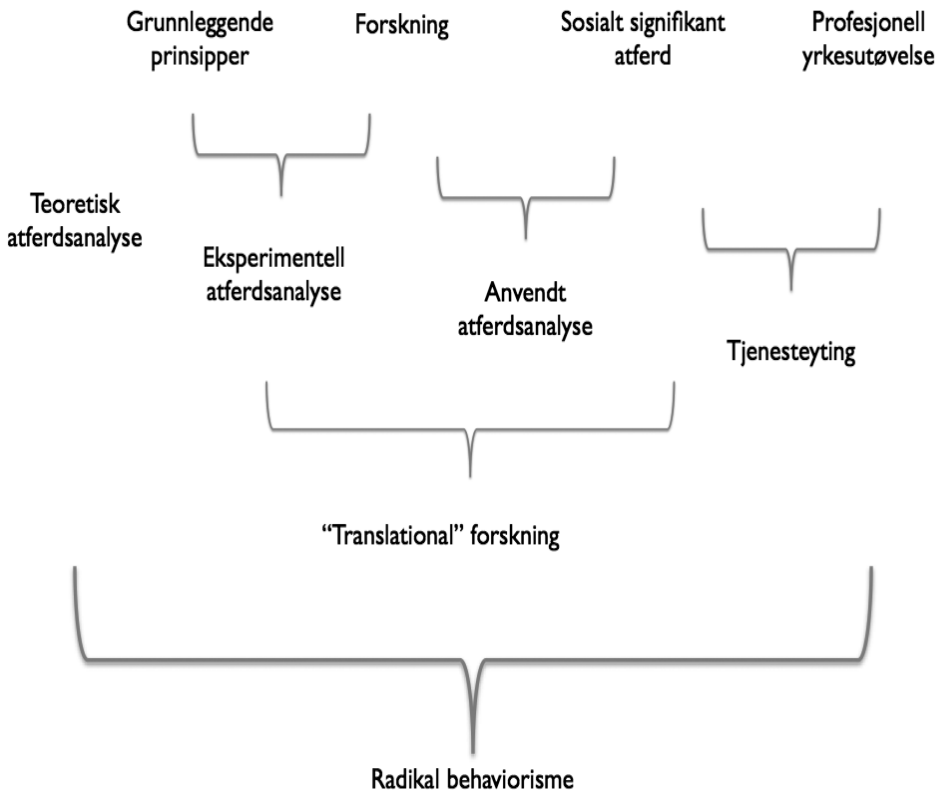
Grunnleggende prinsipper

Forskning

Sosialt signifikant atferd

Profesjonell yrkesutøvelse

Teoretisk atferdsanalyse

Eksperimentell atferdsanalyse

Anvendt atferdsanalyse

Tjenesteyting

“Translational” forskning

Radikal behaviorisme